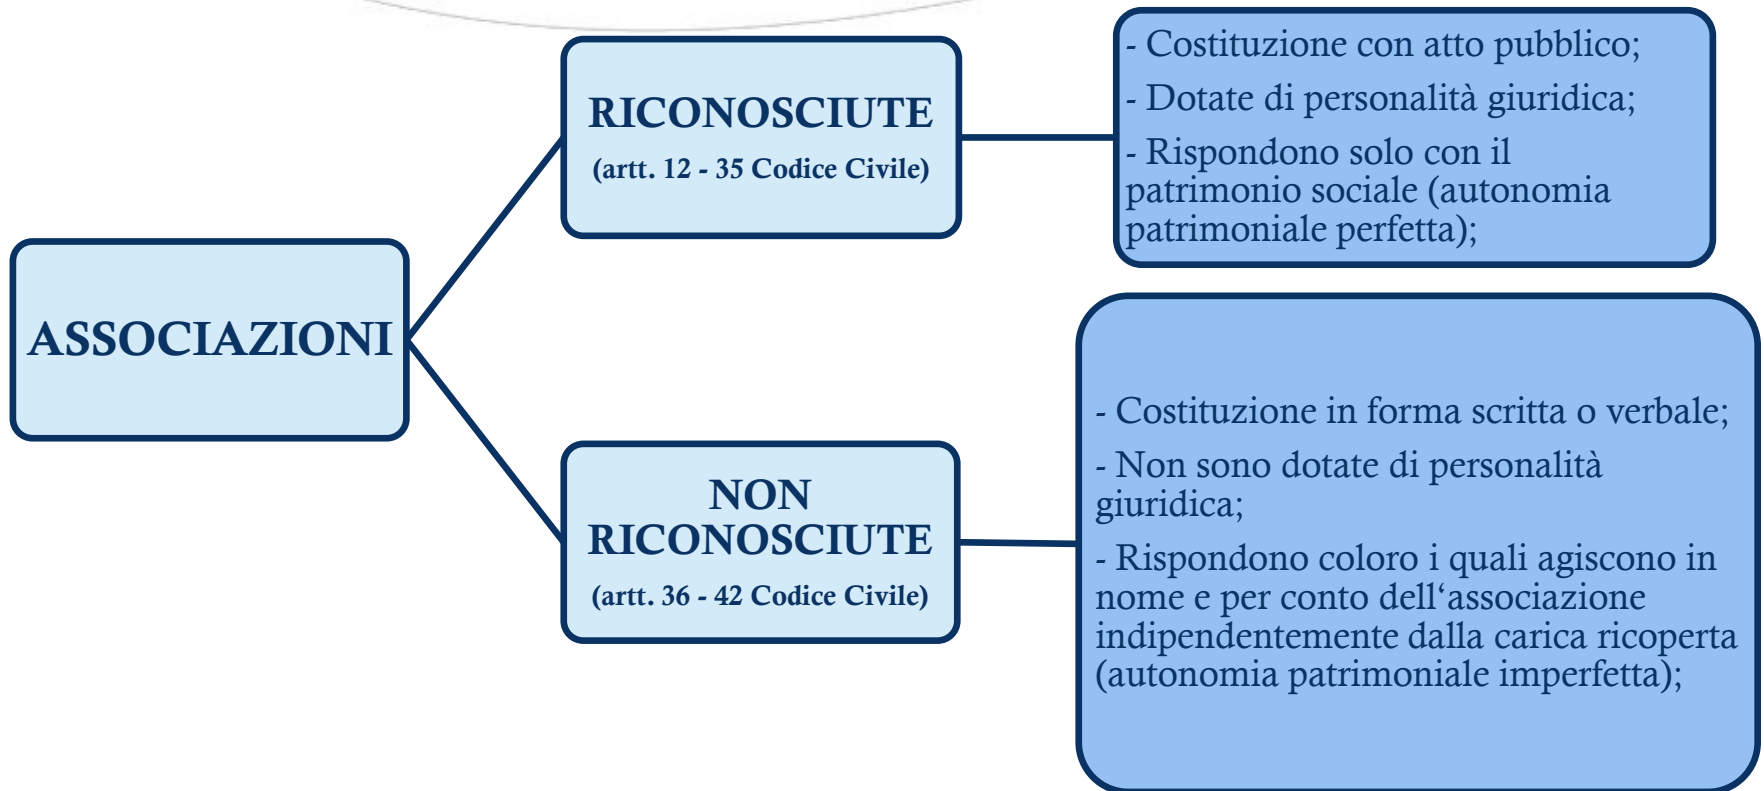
ASSOCIAZIONI

RICONOSCIUTE
(artt. 12 - 35 Codice Civile)

- Costituzione con atto pubblico;

- Dotate di personalità giuridica;

- Rispondono solo con il patrimonio sociale (autonomia patrimoniale perfetta);

NON RICONOSCIUTE
(artt. 36 - 42 Codice Civile)

- Costituzione in forma scritta o verbale;

- Non sono dotate di personalità giuridica;

- Rispondono coloro i quali agiscono in nome e per conto dell'associazione indipendentemente dalla carica ricoperta (autonomia patrimoniale imperfetta);